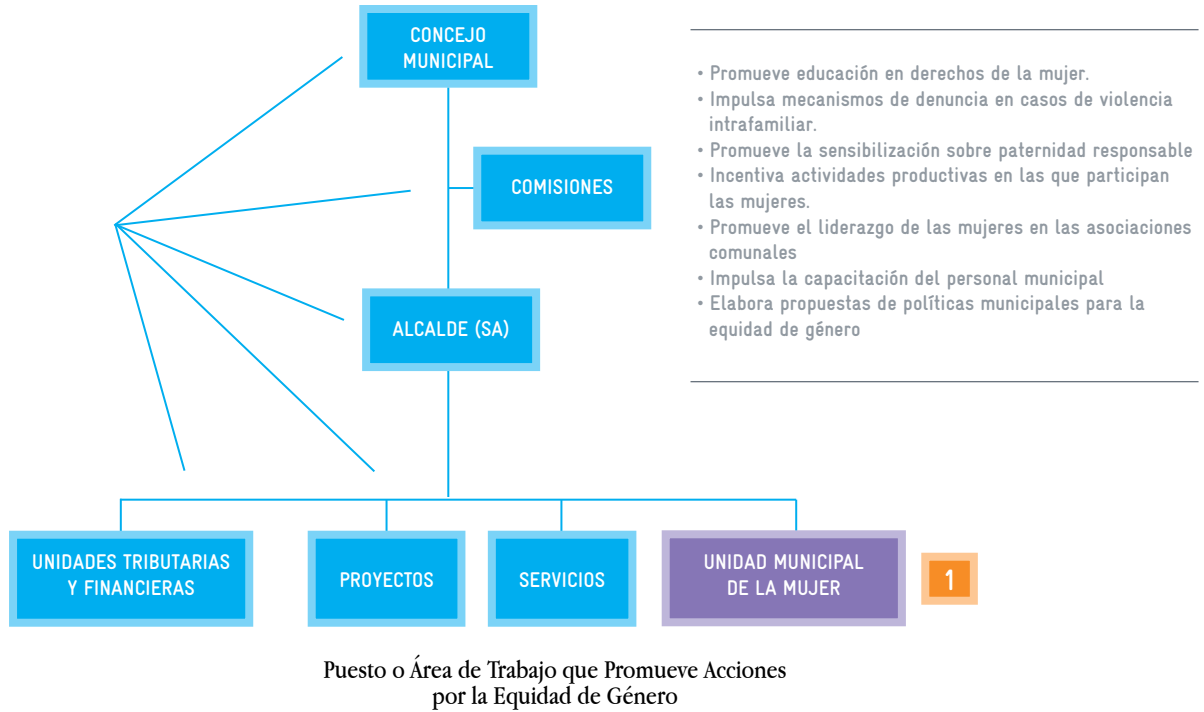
CONCEJO MUNICIPAL

COMISIONES

ALCALDE (SA)

UNIDADES TRIBUTARIAS Y FINANCIERAS

PROYECTOS

SERVICIOS

UNIDAD MUNICIPAL DE LA MUJER

1

• Promueve educación en derechos de la mujer.
• Impulsa mecanismos de denuncia en casos de violencia intrafamiliar.
• Promueve la sensibilización sobre paternidad responsable
• Incentiva actividades productivas en las que participan las mujeres.
• Promueve el liderazgo de las mujeres en las asociaciones comunales
• Impulsa la capacitación del personal municipal
• Elabora propuestas de políticas municipales para la equidad de género

Puesto o Área de Trabajo que Promueve Acciones por la Equidad de Género